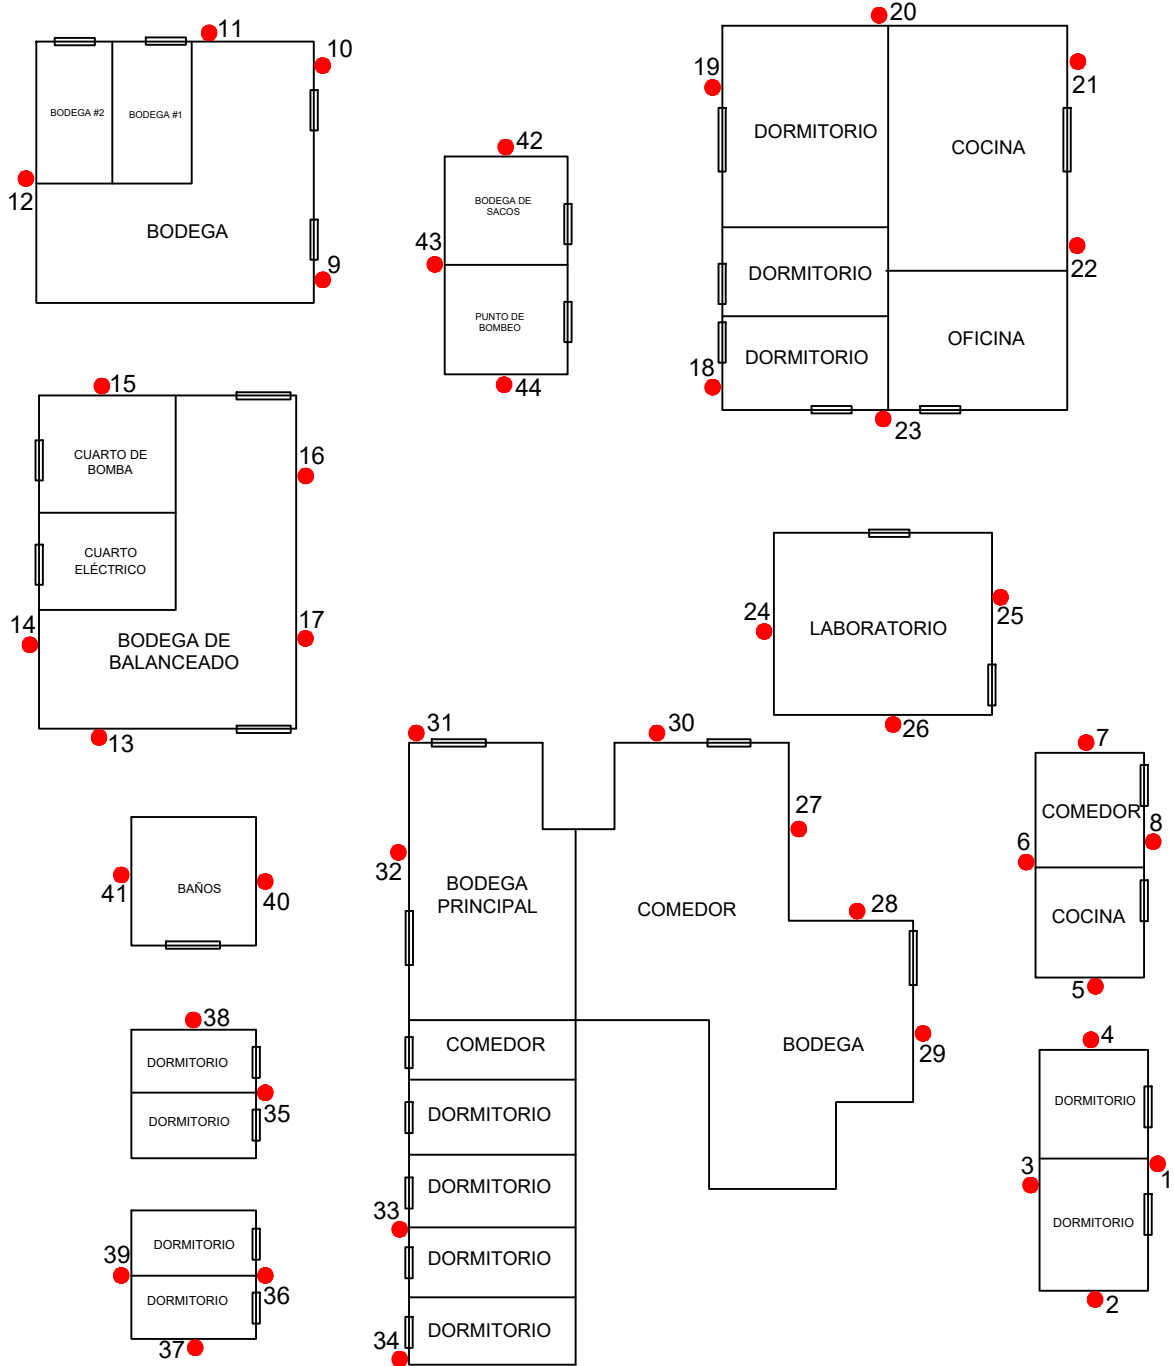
11
10
BODEGA #2
BODEGA #1
12
BODEGA
9

42
BODEGA DE SACOS
43
PUNTO DE BOMBEO
44

20
19
DORMITORIO
COCINA
21
DORMITORIO
22
DORMITORIO
OFICINA
18
23

15
CUARTO DE BOMBA
16
CUARTO ELÉCTRICO
14
BODEGA DE BALANCEADO
17
13

24
LABORATORIO
25
26

31
30
27
32
BODEGA PRINCIPAL
COMEDOR
28
COMEDOR
BODEGA
29
DORMITORIO
33
DORMITORIO
DORMITORIO
34
DORMITORIO

41
BAÑOS
40

38
DORMITORIO
DORMITORIO
35

39
DORMITORIO
DORMITORIO
36
37

7
COMEDOR
8
6
COCINA
5

4
DORMITORIO
3
1
DORMITORIO
2